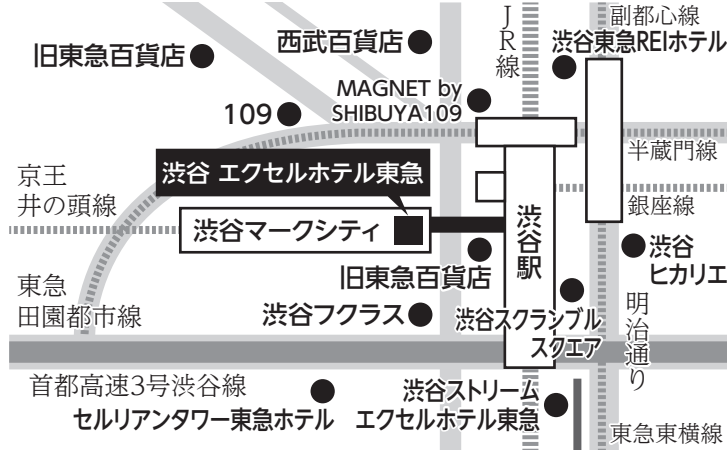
旧東急百貨店
西武百貨店
JR線
副都心線
渋谷東急REIホテル
MAGNET by SHIBUYA109
109
京王井の頭線
渋谷 エクセルホテル東急
半蔵門線
渋谷マークシティ
銀座線
渋谷駅
渋谷ヒカリエ
東急田園都市線
旧東急百貨店
渋谷フクラス
渋谷スクランブルスクエア
明治通り
首都高速3号渋谷線
渋谷ストリーム エクセルホテル東急
セルリアンタワー東急ホテル
東急東横線